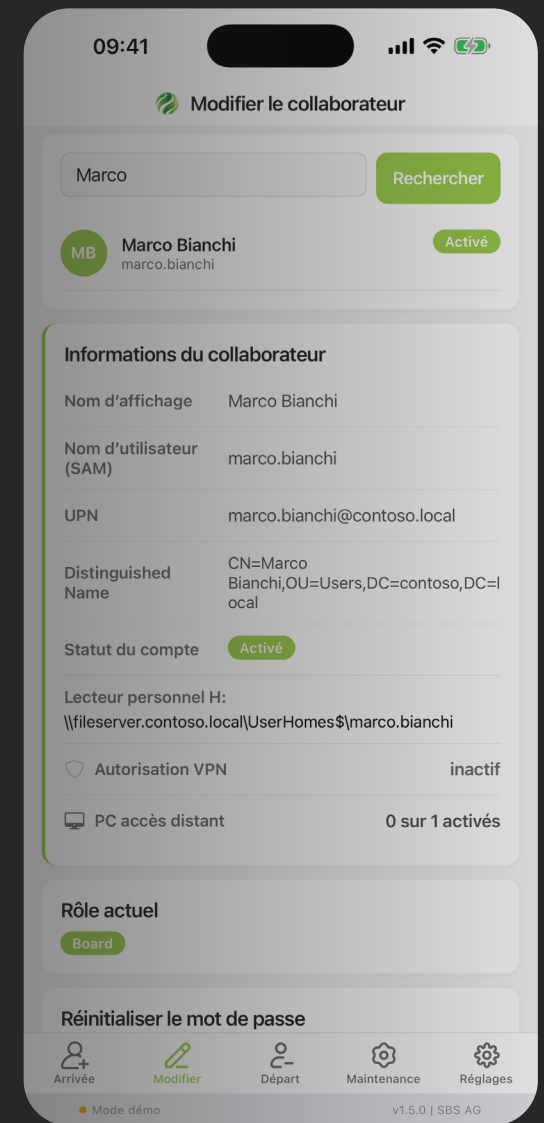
09:41

Modifier le collaborateur

Marco

Rechercher

MB Marco Bianchi
marco.bianchi
Activé

Informations du collaborateur

| | |
|---|---|
| Nom d'affichage | Marco Bianchi |
| Nom d'utilisateur (SAM) | marco.bianchi |
| UPN | marco.bianchi@contoso.local |
| Distinguished Name | CN=Marco Bianchi,OU=Users,DC=contoso,DC=local |
| Statut du compte | Activé |

Lecteur personnel H:
\\fileserver.contoso.local\UserHomes$\marco.bianchi

Autorisation VPN inactif

PC accès distant 0 sur 1 activés

Rôle actuel
Board

Réinitialiser le mot de passe

Arrivée Modifier Départ Maintenance Réglages

Mode démo
v1.5.0 | SBS AG